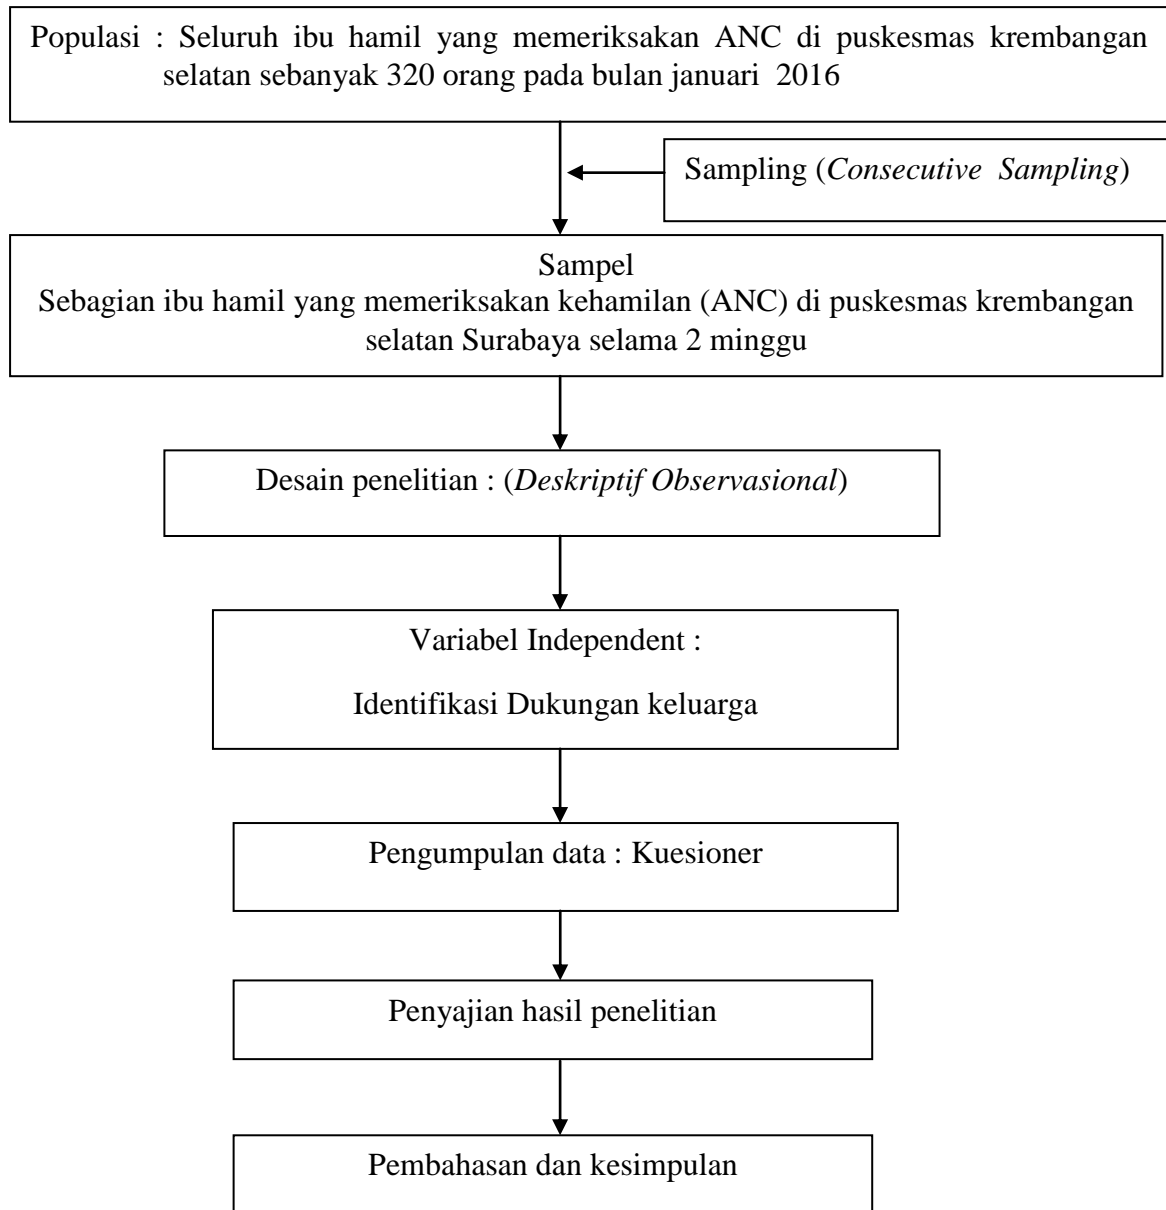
Populasi : Seluruh ibu hamil yang memeriksakan ANC di puskesmas krembangan selatan sebanyak 320 orang pada bulan januari 2016

Sampling (*Consecutive Sampling*)

Sampel
Sebagian ibu hamil yang memeriksakan kehamilan (ANC) di puskesmas krembangan selatan Surabaya selama 2 minggu

Desain penelitian : (*Deskriptif Observasional*)

Variabel Independent :

Identifikasi Dukungan keluarga

Pengumpulan data : Kuesioner

Penyajian hasil penelitian

Pembahasan dan kesimpulan